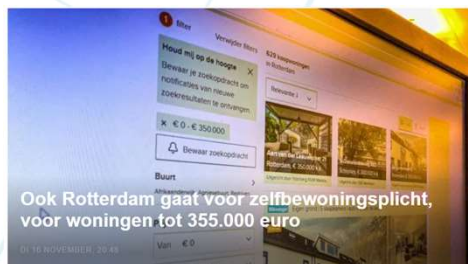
1 filter
Verwijder filters
Houd mij op de hoogte
Bewaar je zoekopdracht om notificaties van nieuwe zoekresultaten te ontvangen
€ 0 - € 350.000
Bewaar zoekopdracht
629 koopwoningen in Rotterdam
Relevantie
Buurt
Van €0
Ook Rotterdam gaat voor zelfbewoningsplicht, voor woningen tot 355.000 euro
DI 16 NOVEMBER, 20:48